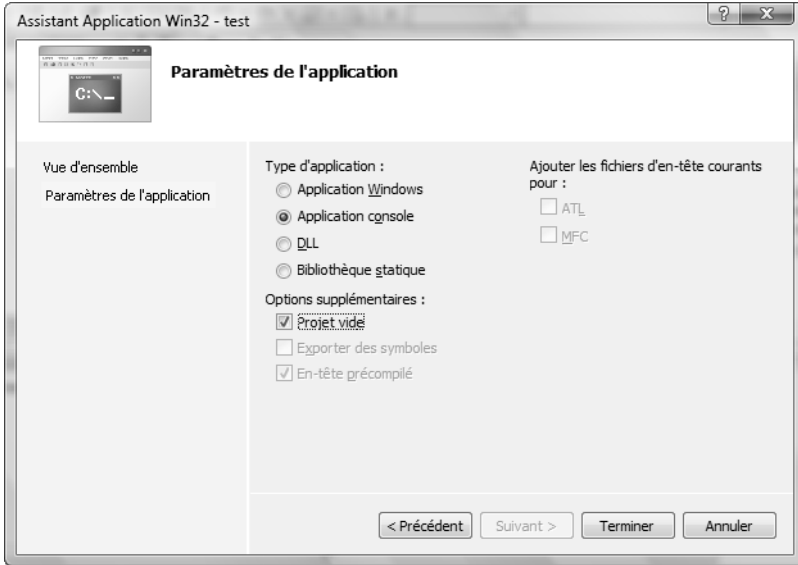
Assistant Application Win32 - test

?

X

C:\_

Paramètres de l'application

Vue d'ensemble

Paramètres de l'application

Type d'application :

Application Windows

Application console

DLL

Bibliothèque statique

Options supplémentaires :

Projet vide

Exporter des symboles

En-tête précompilé

Ajouter les fichiers d'en-tête courants pour :

ATL

MFC

< Précédent

Suivant >

Terminer

Annuler